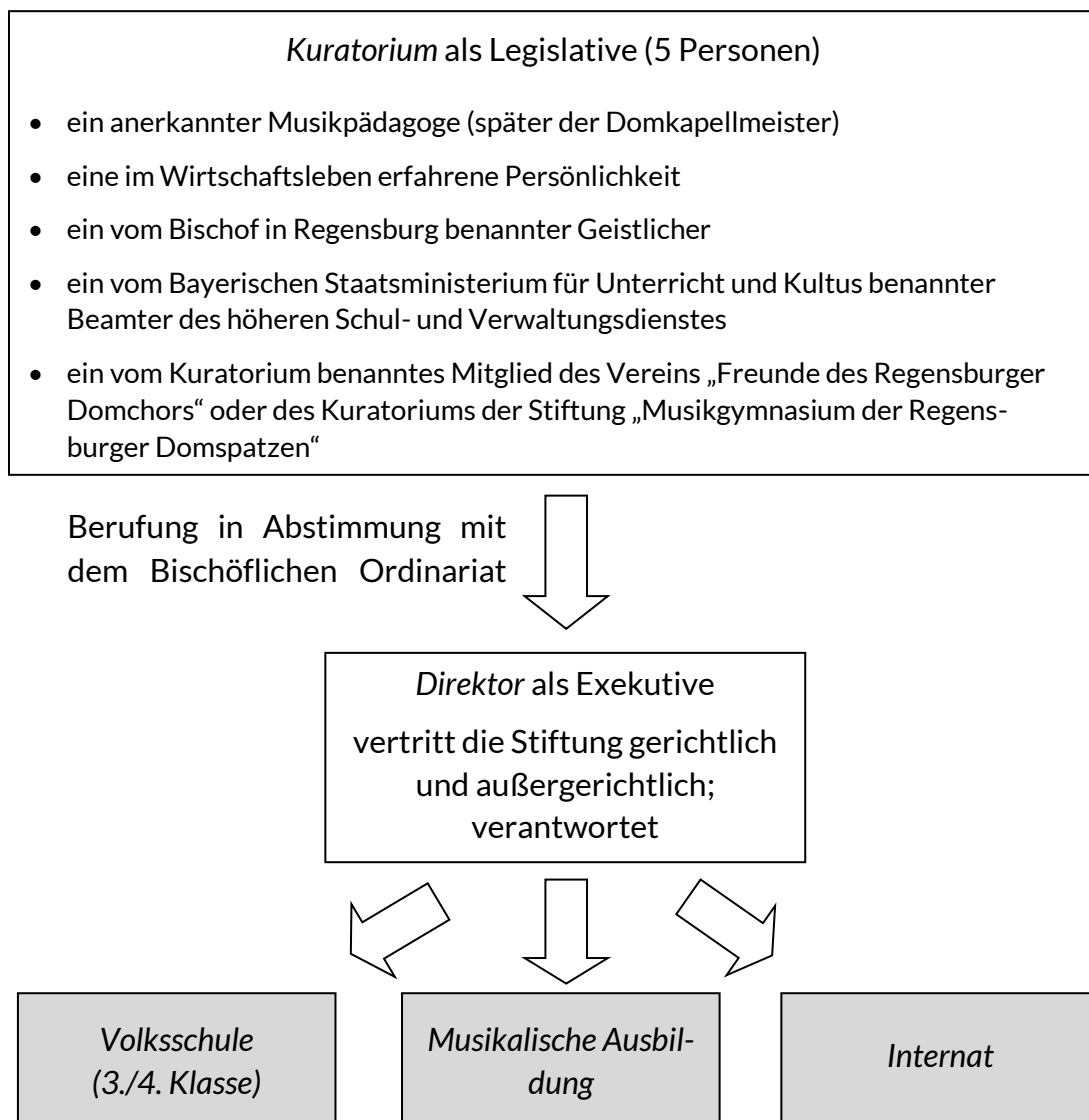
*Kuratorium* als Legislative (5 Personen)

- ein anerkannter Musikpädagoge (später der Domkapellmeister)
- eine im Wirtschaftsleben erfahrene Persönlichkeit
- ein vom Bischof in Regensburg benannter Geistlicher
- ein vom Bayerischen Staatsministerium für Unterricht und Kultus benannter Beamter des höheren Schul- und Verwaltungsdienstes
- ein vom Kuratorium benanntes Mitglied des Vereins „Freunde des Regensburger Domchors“ oder des Kuratoriums der Stiftung „Musikgymnasium der Regensburger Domspatzen“

Berufung in Abstimmung mit dem Bischöflichen Ordinariat

*Direktor* als Exekutive

vertritt die Stiftung gerichtlich und außergerichtlich; verantwortet

*Volksschule (3./4. Klasse)*

*Musikalische Ausbildung*

*Internat*